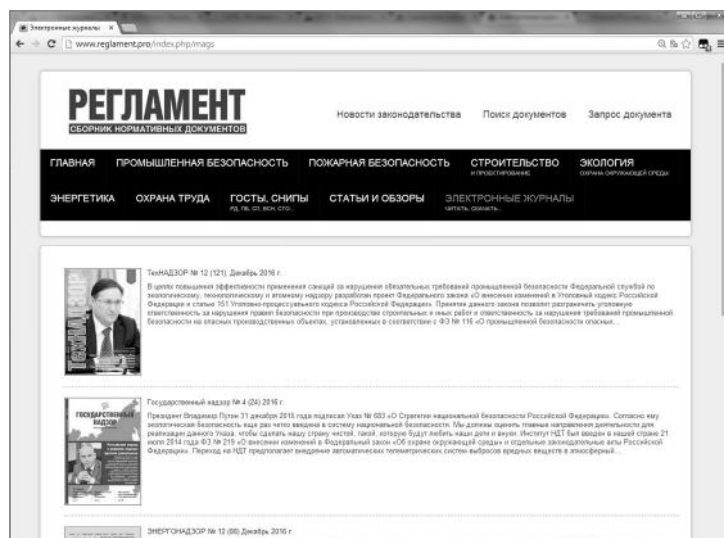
Электронные журналы ×

www.reglament.pro/index.php/mags

РЕГЛАМЕНТ
СБОРНИК НОРМАТИВНЫХ ДОКУМЕНТОВ

Новости законодательства Поиск документов Запрос документа

ГЛАВНАЯ ПРОМЫШЛЕННАЯ БЕЗОПАСНОСТЬ ПОЖАРНАЯ БЕЗОПАСНОСТЬ СТРОИТЕЛЬСТВО И ПРОЕКТИРОВАНИЕ ЭКОЛОГИЯ ОХРАНА ОКРУЖАЮЩЕЙ СРЕДЫ

ЭНЕРГЕТИКА ОХРАНА ТРУДА ГОСТЫ, СНИПЫ РД, ПБ, СП, ВСН, СТО... СТАТЬИ И ОБЗОРЫ ЭЛЕКТРОННЫЕ ЖУРНАЛЫ ЧИТАТЬ, СКАЧАТЬ...

ТехНАДЗОР № 12 (121). Декабрь 2016 г.

В целях повышения эффективности применения санкций за нарушения обязательных требований промышленной безопасности Федеральной службой по экологическому, технологическому и атомному надзору разработан проект Федерального закона «О внесении изменений в Уголовный кодекс Российской Федерации и статью 151 Уголовно-процессуального кодекса Российской Федерации». Принятие данного закона позволит разграничить уголовную ответственность за нарушения правил безопасности при производстве строительных и иных работ и ответственность за нарушения требований промышленной безопасности на опасных производственных объектах, установленных в соответствии с ФЗ № 116 «О промышленной безопасности опасных...

Государственный надзор № 4 (24) 2016 г.

Президент Владимир Путин 31 декабря 2015 года подписал Указ № 683 «О Стратегии национальной безопасности Российской Федерации». Согласно ему экологическая безопасность еще раз четко введена в систему национальной безопасности. Мы должны оценить главные направления деятельности для реализации данного Указа, чтобы сделать нашу страну чистой, такой, которую будут любить наши дети и внуки. Институт НДТ был введен в нашей стране 21 июля 2014 года ФЗ № 219 «О внесении изменений в Федеральный закон «Об охране окружающей среды» и отдельные законодательные акты Российской Федерации». Переход на НДТ предполагает внедрение автоматических телеметрических систем выбросов вредных веществ в атмосферный...

ЭНЕРГОНАДЗОР № 12 (88) Декабрь 2016 г.